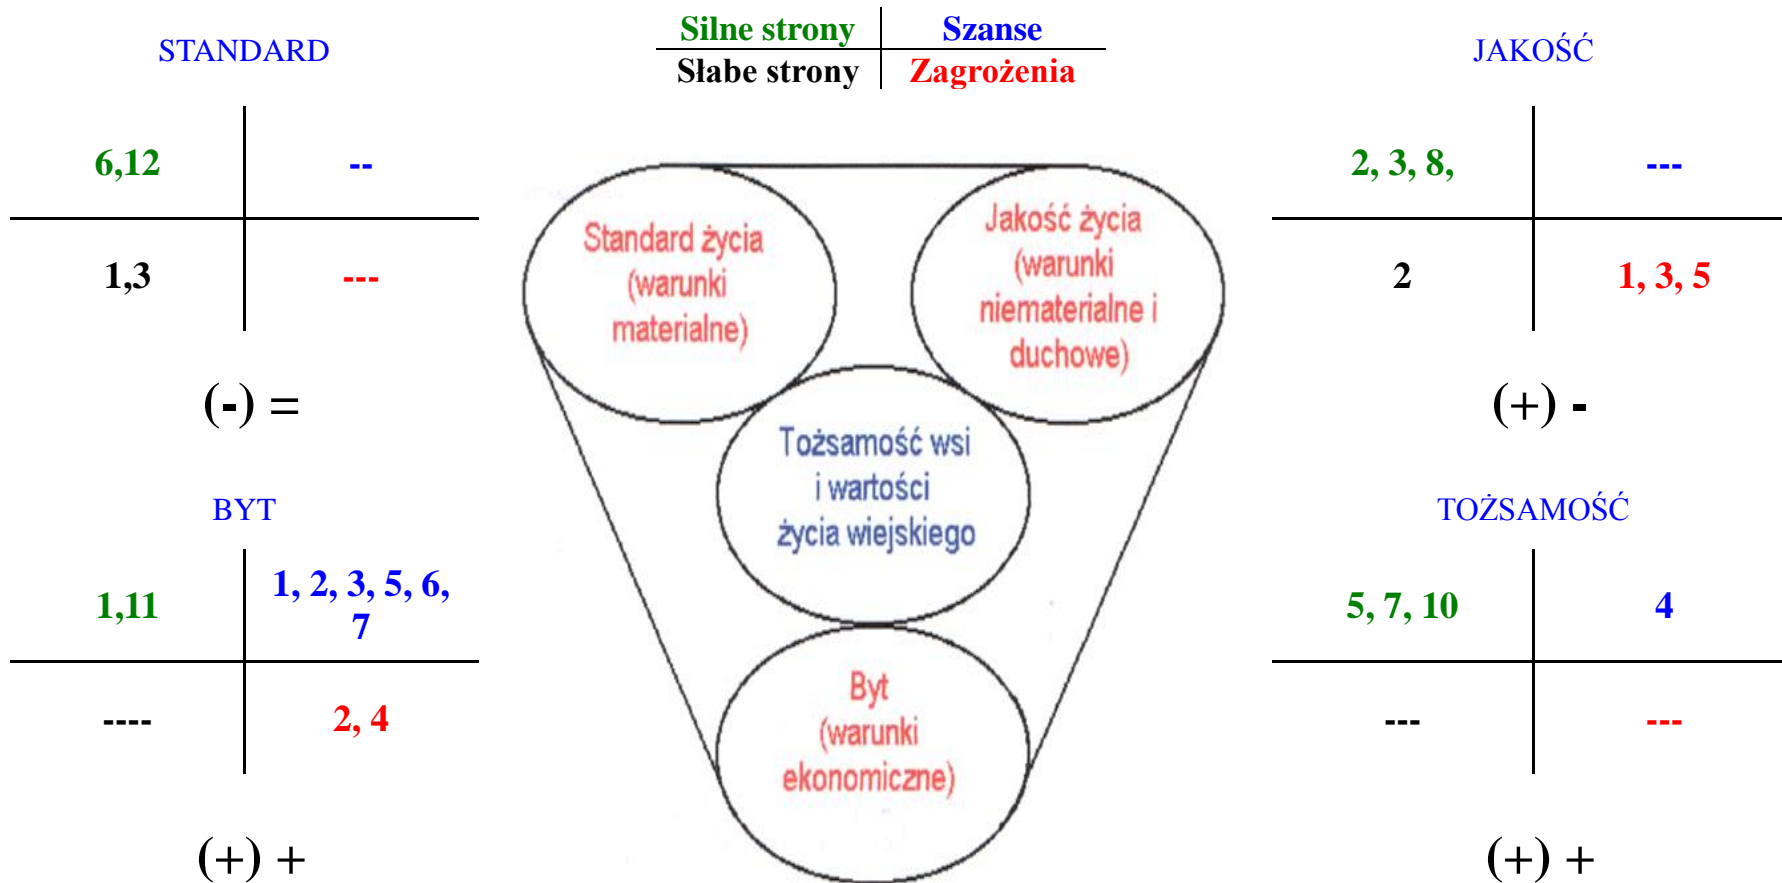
| Silne strony | Szanse |
|---|---|
| Słabe strony | Zagrożenia |

STANDARD

| 6,12 | -- |
|---|---|
| 1,3 | --- |

(-) =

JAKOŚĆ

| 2, 3, 8, | --- |
|---|---|
| 2 | 1, 3, 5 |

(+) -

Standard życia (warunki materialne)

Jakość życia (warunki niematerialne i duchowe)

Tożsamość wsi i wartości życia wiejskiego

Byt (warunki ekonomiczne)

BYT

| 1,11 | 1, 2, 3, 5, 6, 7 |
|---|---|
| ---- | 2, 4 |

(+) +

TOŻSAMOŚĆ

| 5, 7, 10 | 4 |
|---|---|
| --- | --- |

(+) +